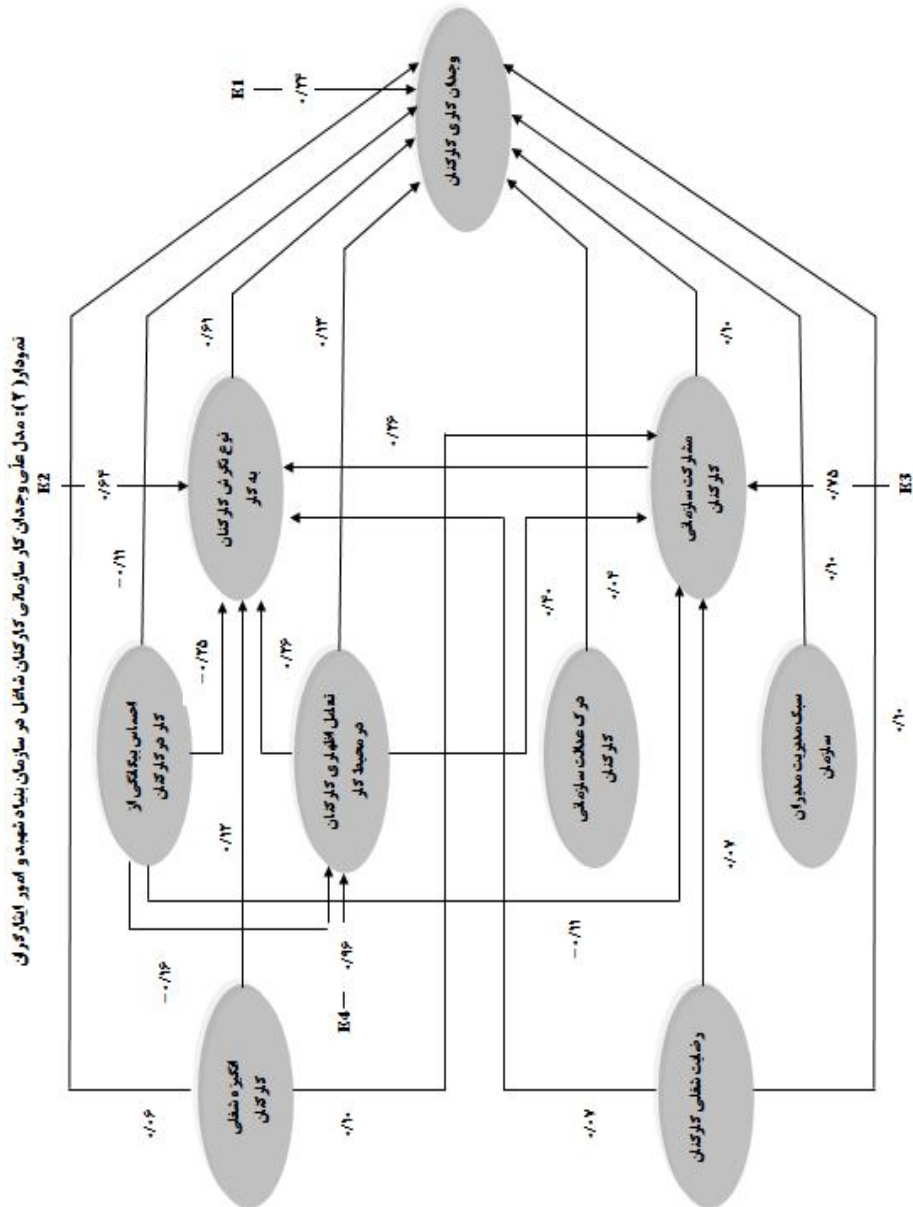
نمودار (۲): مدل علّی وجدان کار سازمانی کارکنان شاغل در سازمان بنیاد شهید و امور ایثارگران

وجدان کاری کارکنان

E1
۰/۲۳

E2
۰/۶۲

E3
۰/۷۵

E4
۰/۹۶

نوع نگرش کارکنان به کار

مشارکت سازمانی کارکنان

احساس بیگانگی از کار در کارکنان

تعامل اظهاری کارکنان در محیط کار

درک عدالت سازمانی کارکنان

سبک مدیریت مدیران سازمان

انگیزه شغلی کارکنان

رضایت شغلی کارکنان

۰/۶۱

۰/۱۳

۰/۱۰

۰/۲۶

۰/۱۱-

۰/۲۵-

۰/۲۶

۰/۴۰

۰/۰۳

۰/۱۰

۰/۱۲

۰/۱۶-

۰/۰۶

۰/۱۰

۰/۱۱-

۰/۰۷

۰/۰۷

۰/۱۰